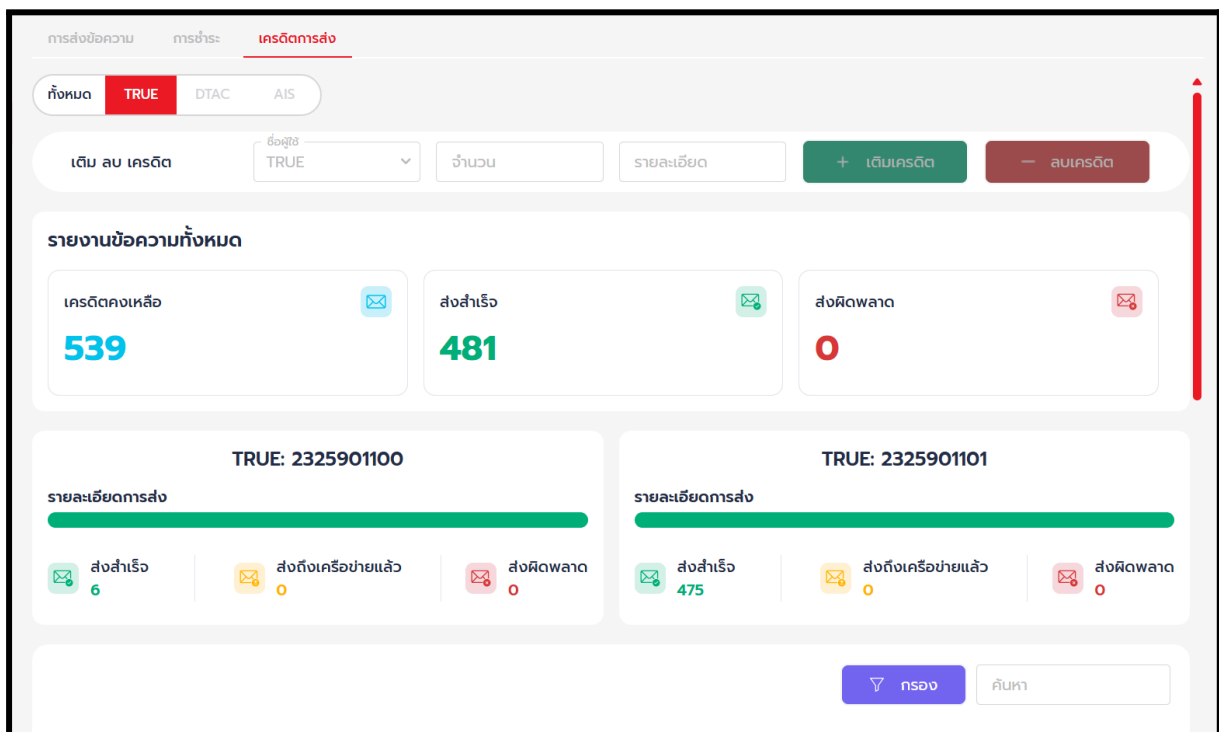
การส่งข้อความ การชำระ เครดิตการส่ง

ทั้งหมด TRUE DTAC AIS

เติม ลบ เครดิต

ชื่อผู้ใช้
TRUE

จำนวน

รายละเอียด

+ เติมเครดิต

− ลบเครดิต

รายงานข้อความทั้งหมด

เครดิตคงเหลือ
539

ส่งสำเร็จ
481

ส่งผิดพลาด
0

TRUE: 2325901100

รายละเอียดการส่ง

ส่งสำเร็จ
6

ส่งถึงเครือข่ายแล้ว
0

ส่งผิดพลาด
0

TRUE: 2325901101

รายละเอียดการส่ง

ส่งสำเร็จ
475

ส่งถึงเครือข่ายแล้ว
0

ส่งผิดพลาด
0

กรอง

ค้นหา